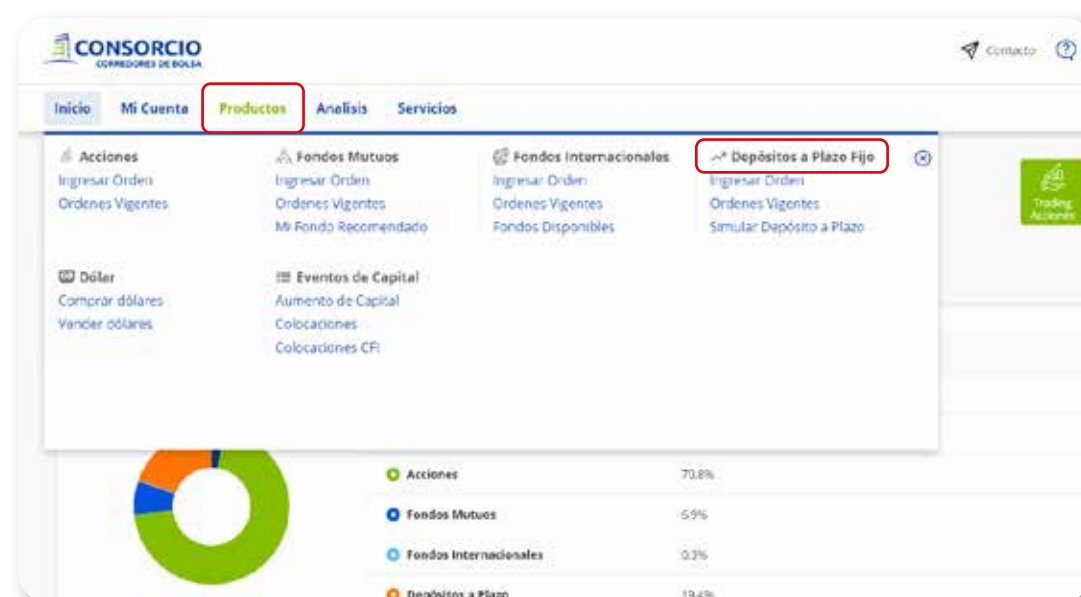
CONSORCIO
CORREDORES DE BOLSA

Contacto

Inicio Mi Cuenta Productos Analisis Servicios

Acciones
Ingresar Orden
Ordenes Vigentes

Fondos Mutuos
Ingresar Orden
Ordenes Vigentes
Mi Fondo Recomendado

Fondos Internacionales
Ingresar Orden
Ordenes Vigentes
Fondos Disponibles

Depósitos a Plazo Fijo
Ingresar Orden
Ordenes Vigentes
Simular Depósito a Plazo

Trading Acciones

Dólar
Comprar dólares
Vender dólares

Eventos de Capital
Aumento de Capital
Colocaciones
Colocaciones CFI

Acciones 70.8%
Fondos Mutuos 6.9%
Fondos Internacionales 0.3%
Depósitos a Plazo 19.4%